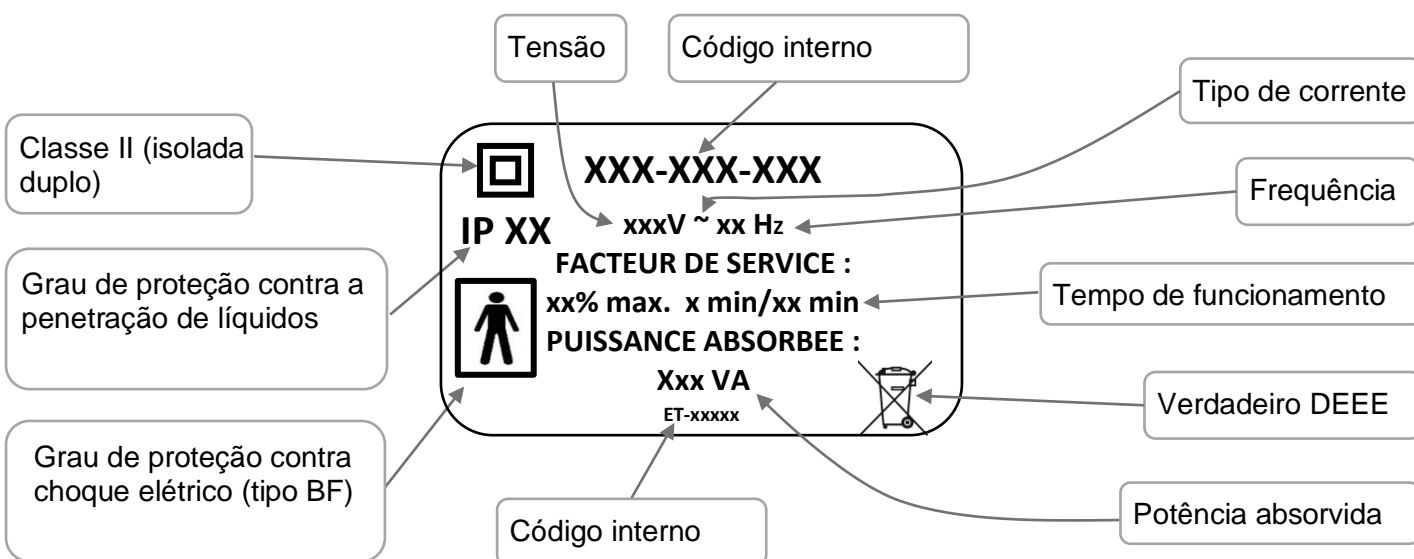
Tensão

Código interno

Tipo de corrente

Classe II (isolada duplo)

XXX-XXX-XXX

Frequência

IP XX

xxxV ~ xx Hz

FACTEUR DE SERVICE :

xx% max. x min/xx min

PUISSANCE ABSORBEE :

Xxx VA

ET-xxxxx

Grau de proteção contra a penetração de líquidos

Tempo de funcionamento

Verdadeiro DEEE

Grau de proteção contra choque elétrico (tipo BF)

Código interno

Potência absorvida